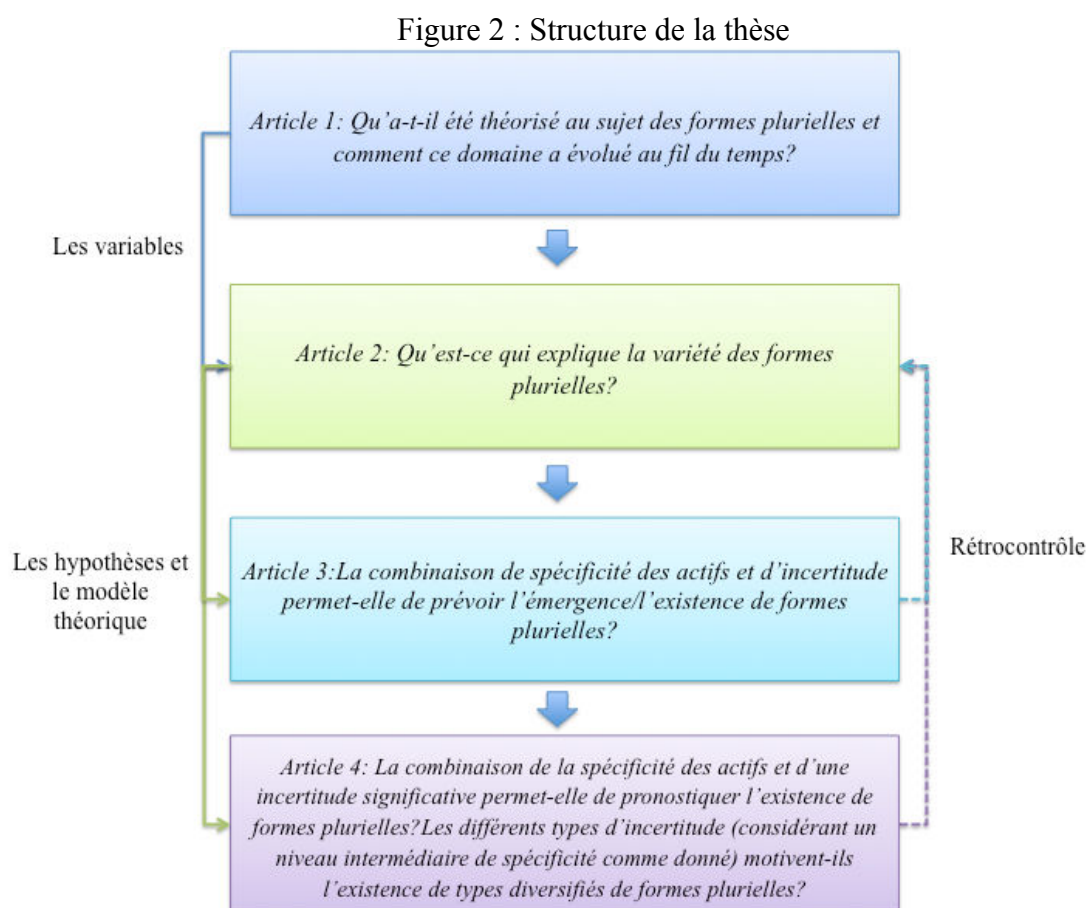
Figure 2 : Structure de la thèse

Article 1: Qu'a-t-il été théorisé au sujet des formes plurielles et comment ce domaine a évolué au fil du temps?

Les variables

Article 2: Qu'est-ce qui explique la variété des formes plurielles?

Les hypothèses et le modèle théorique

Article 3:La combinaison de spécificité des actifs et d'incertitude permet-elle de prévoir l'émergence/l'existence de formes plurielles?

Rétrocontrôle

Article 4: La combinaison de la spécificité des actifs et d'une incertitude significative permet-elle de pronostiquer l'existence de formes plurielles?Les différents types d'incertitude (considérant un niveau intermédiaire de spécificité comme donné) motivent-ils l'existence de types diversifiés de formes plurielles?